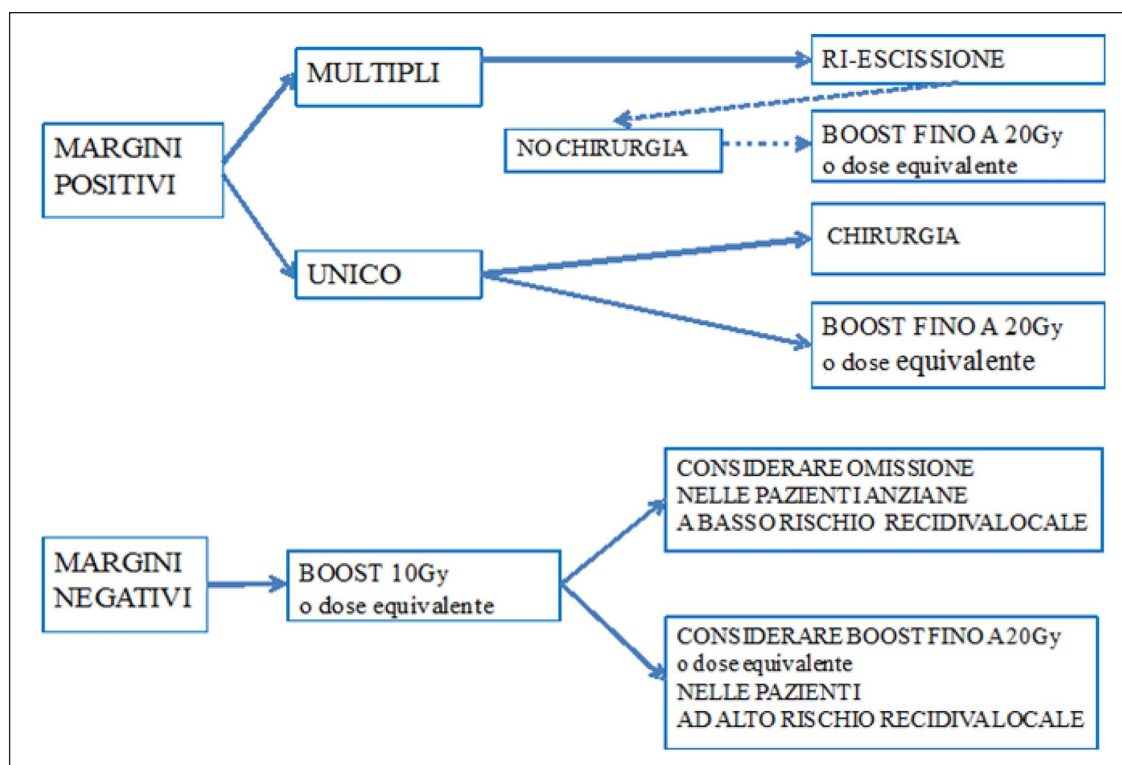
MARGINI POSITIVI

MULTIPLI

RI-ESCISSIONE

NO CHIRURGIA

BOOST FINO A 20Gy o dose equivalente

UNICO

CHIRURGIA

BOOST FINO A 20Gy o dose equivalente

MARGINI NEGATIVI

BOOST 10Gy o dose equivalente

CONSIDERARE OMISSIONE NELLE PAZIENTI ANZIANE A BASSO RISCHIO RECIDIVA LOCALE

CONSIDERARE BOOST FINO A 20Gy o dose equivalente NELLE PAZIENTI AD ALTO RISCHIO RECIDIVA LOCALE